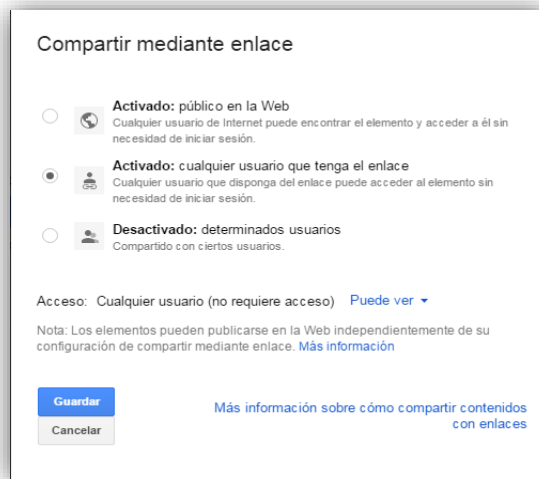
Compartir mediante enlace

**Activado:** público en la Web
Cualquier usuario de Internet puede encontrar el elemento y acceder a él sin necesidad de iniciar sesión.

**Activado:** cualquier usuario que tenga el enlace
Cualquier usuario que disponga del enlace puede acceder al elemento sin necesidad de iniciar sesión.

**Desactivado:** determinados usuarios
Compartido con ciertos usuarios.

Acceso: Cualquier usuario (no requiere acceso) Puede ver ▾

Nota: Los elementos pueden publicarse en la Web independientemente de su configuración de compartir mediante enlace. Más información

Guardar

Cancelar

Más información sobre cómo compartir contenidos con enlaces